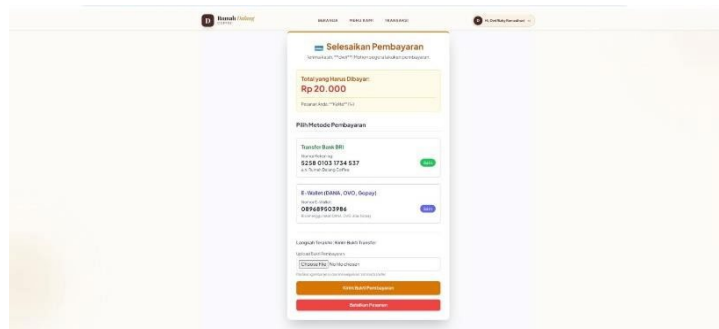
D Rumah Udeng

BERANDA MENU KOPI TRANSAKSI

Hi, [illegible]

Selesaikan Pembayaran

Terima kasih, **Dwi**! Mohon segera lakukan pembayaran

Total yang Harus Dibayar:
Rp 20.000

Pesanan Anda: **Kopi** (1x)

Pilih Metode Pembayaran

Transfer Bank BRI
Nomor Rekening:
5258 0103 1734 537
a.n. Rumah Udeng Coffee

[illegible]

E-Wallet (DANA, OVO, Gopay)
Nomor E-Wallet:
089689003986
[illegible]

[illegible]

Langkah Terakhir: Kirim Bukti Transfer

Upload Bukti Pembayaran:
Choose File No file chosen
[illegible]

Kirim Bukti Pembayaran

Batalkan Pesanan